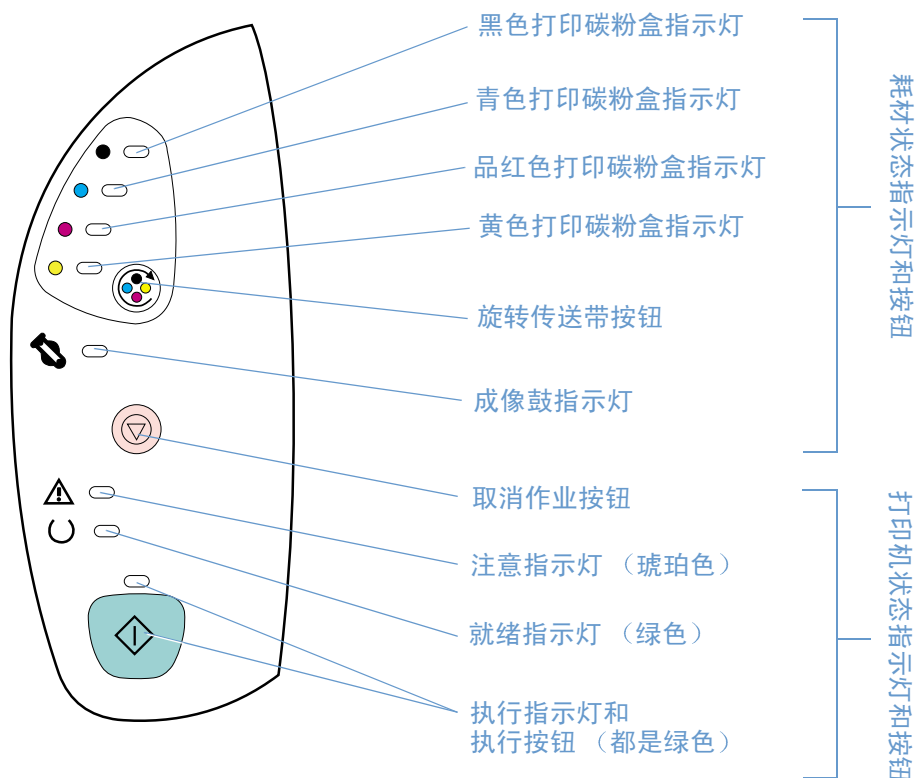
黑色打印碳粉盒指示灯

青色打印碳粉盒指示灯

品红色打印碳粉盒指示灯

黄色打印碳粉盒指示灯

旋转传送带按钮

成像鼓指示灯

耗材状态指示灯和按钮

取消作业按钮

注意指示灯 （琥珀色）

就绪指示灯 （绿色）

执行指示灯和
执行按钮 （都是绿色）

打印机状态指示灯和按钮